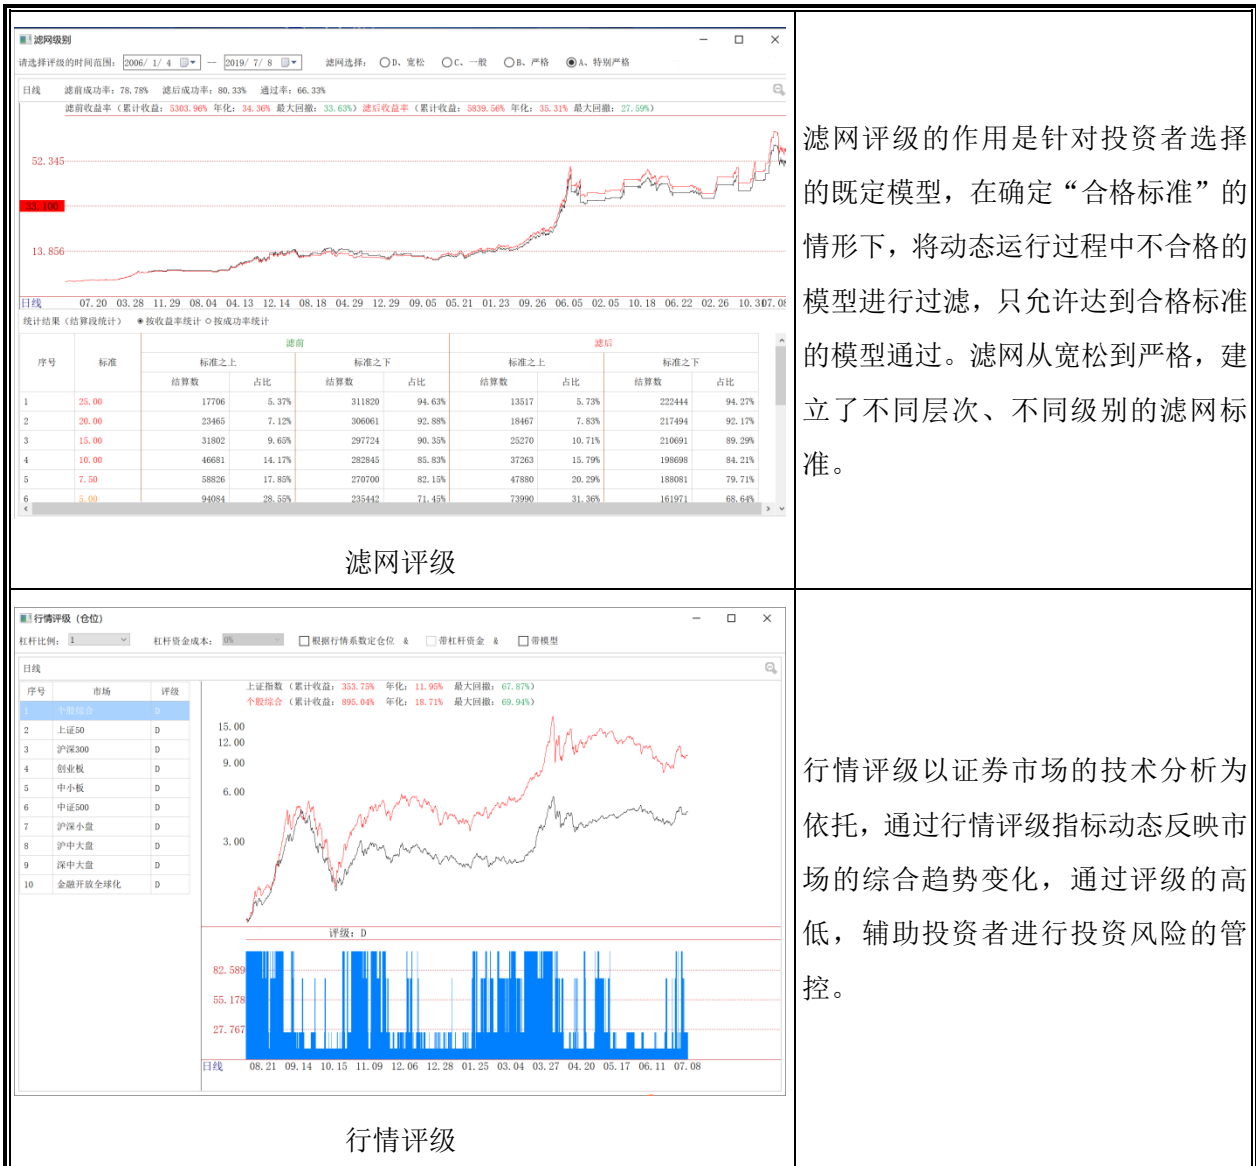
滤网级别

请选择评级的时间范围: 2006/ 1/ 4 — 2019/ 7/ 8 滤网选择: ○D、宽松 ○C、一般 ○B、严格 ◉A、特别严格

日线 滤前成功率: 78.78% 滤后成功率: 80.33% 通过率: 66.33%

滤前收益率 (累计收益: 5303.96% 年化: 34.36% 最大回撤: 33.63%) 滤后收益率 (累计收益: 5839.56% 年化: 35.31% 最大回撤: 27.59%)

52.345

33.100

13.856

日线 07.20 03.28 11.29 08.04 04.13 12.14 08.18 04.29 12.29 09.05 05.21 01.23 09.26 06.05 02.05 10.18 06.22 02.26 10.30 07.08

统计结果 (结算段统计) ◉按收益率统计 ○按成功率统计

| 序号 | 标准 | 滤前 标准之上 结算数 | 占比 | 滤前 标准之下 结算数 | 占比 | 滤后 标准之上 结算数 | 占比 | 滤后 标准之下 结算数 | 占比 |
|---|---|---|---|---|---|---|---|---|---|
| 1 | 25.00 | 17706 | 5.37% | 311820 | 94.63% | 13517 | 5.73% | 222444 | 94.27% |
| 2 | 20.00 | 23465 | 7.12% | 306061 | 92.88% | 18467 | 7.83% | 217494 | 92.17% |
| 3 | 15.00 | 31802 | 9.65% | 297724 | 90.35% | 25270 | 10.71% | 210691 | 89.29% |
| 4 | 10.00 | 46681 | 14.17% | 282845 | 85.83% | 37263 | 15.79% | 198698 | 84.21% |
| 5 | 7.50 | 58826 | 17.85% | 270700 | 82.15% | 47880 | 20.29% | 188081 | 79.71% |
| 6 | 5.00 | 94084 | 28.55% | 235442 | 71.45% | 73990 | 31.36% | 161971 | 68.64% |

滤网评级

滤网评级的作用是针对投资者选择的既定模型，在确定“合格标准”的情形下，将动态运行过程中不合格的模型进行过滤，只允许达到合格标准的模型通过。滤网从宽松到严格，建立了不同层次、不同级别的滤网标准。

行情评级 (仓位)

杠杆比例: 1 杠杆资金成本: 0% □根据行情系数定仓位 & □带杠杆资金 & □带模型

日线

| 序号 | 市场 | 评级 |
|---|---|---|
| 1 | 个股综合 | D |
| 2 | 上证50 | D |
| 3 | 沪深300 | D |
| 4 | 创业板 | D |
| 5 | 中小板 | D |
| 6 | 中证500 | D |
| 7 | 沪深小盘 | D |
| 8 | 沪中大盘 | D |
| 9 | 深中大盘 | D |
| 10 | 金融开放全球化 | D |

上证指数 (累计收益: 353.75% 年化: 11.96% 最大回撤: 67.87%)
个股综合 (累计收益: 895.04% 年化: 18.71% 最大回撤: 69.94%)

15.00
12.00
9.00
6.00
3.00

评级: D

82.589
55.178
27.767

日线 08.21 09.14 10.15 11.09 12.06 12.28 01.25 03.04 03.27 04.20 05.17 06.11 07.08

行情评级

行情评级以证券市场的技术分析为依托，通过行情评级指标动态反映市场的综合趋势变化，通过评级的高低，辅助投资者进行投资风险的管控。